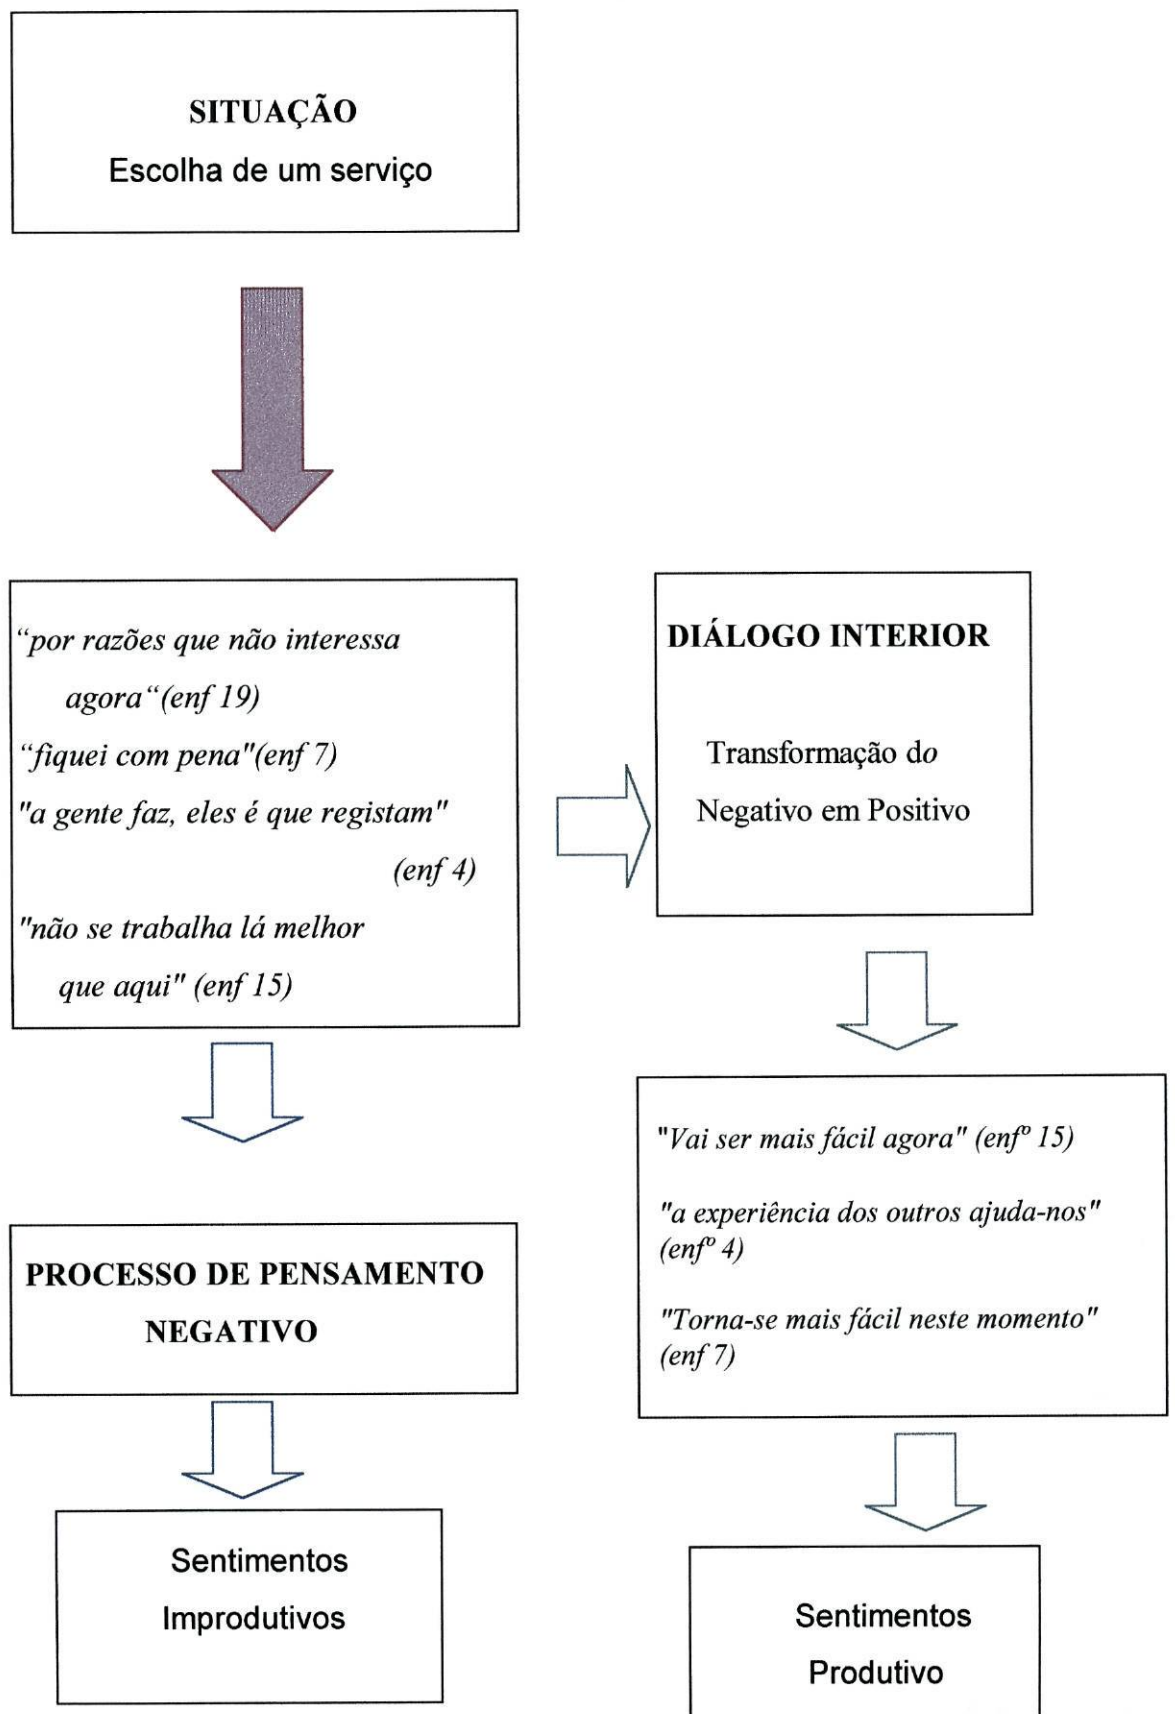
SITUAÇÃO
Escolha de um serviço

"por razões que não interessa agora"(enf 19)
"fiquei com pena"(enf 7)
"a gente faz, eles é que registam" (enf 4)
"não se trabalha lá melhor que aqui" (enf 15)

DIÁLOGO INTERIOR

Transformação do Negativo em Positivo

"Vai ser mais fácil agora" (enf$^{o}$ 15)

"a experiência dos outros ajuda-nos" (enf$^{o}$ 4)

"Torna-se mais fácil neste momento" (enf 7)

PROCESSO DE PENSAMENTO NEGATIVO

Sentimentos Improdutivos

Sentimentos Produtivo